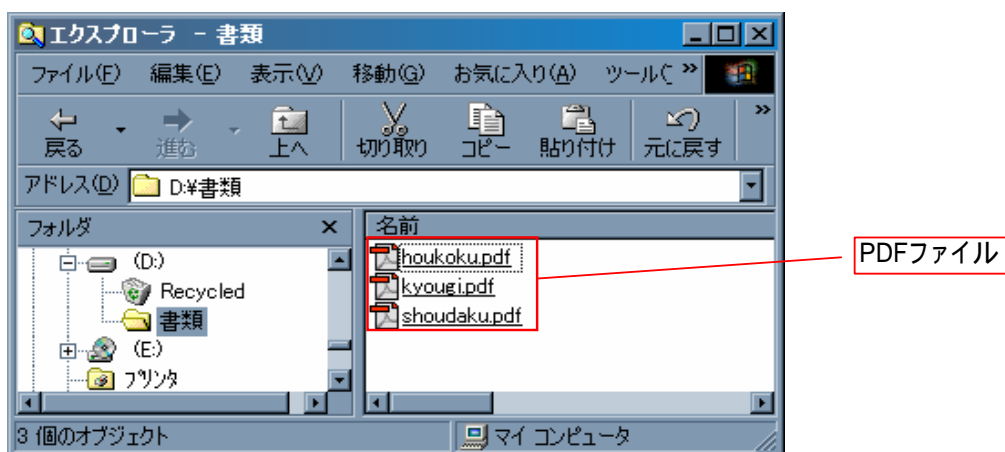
エクスプローラ － 書類

ファイル(F) 編集(E) 表示(V) 移動(G) お気に入り(A) ツール(

戻る 進む 上へ 切り取り コピー 貼り付け 元に戻す

アドレス(D) D:¥書類

フォルダ ×

(D:)
Recycled
書類
(E:)
プリンタ

名前
houkoku.pdf
kyougi.pdf
shoudaku.pdf

PDFファイル

3 個のオブジェクト

マイ コンピュータ